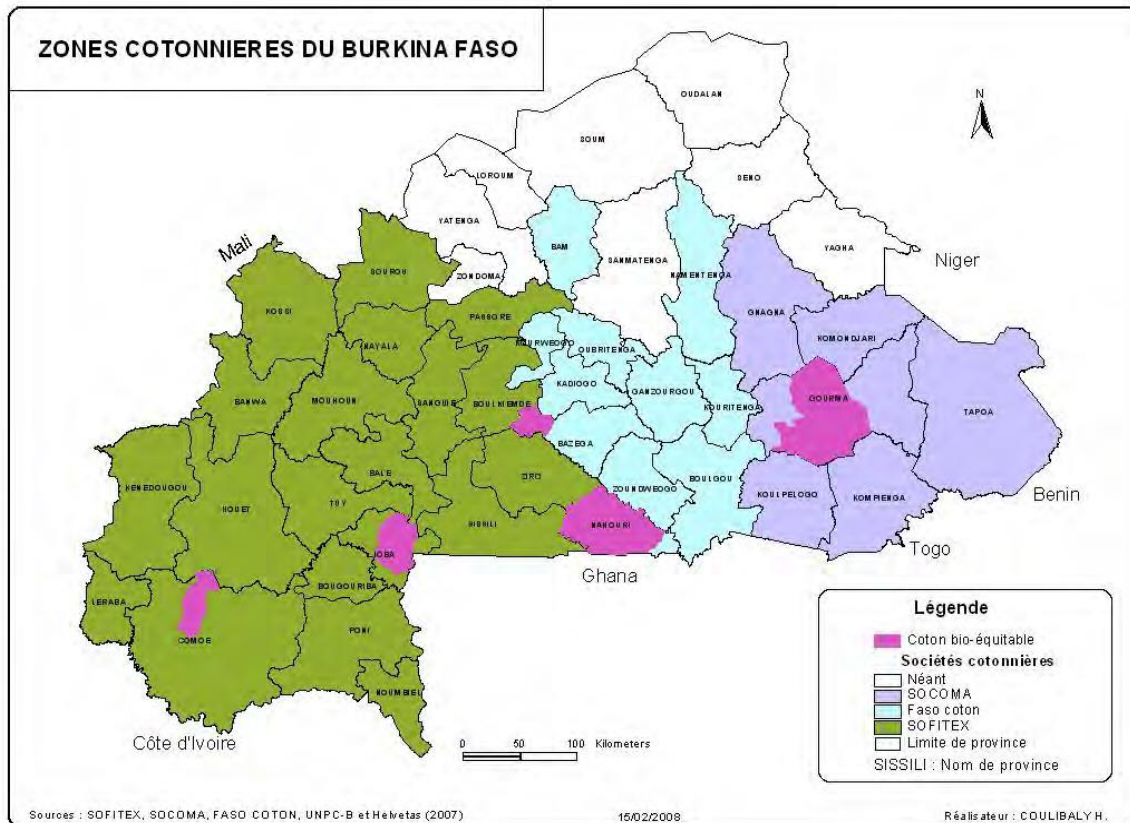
ZONES COTONNIERES DU BURKINA FASO

N

OUDALAN

SOUM

LOROUM

SENO

YATENGA

BAM

SANMATENGA

NAMENTENGA

YAGHA

Mali

ZONDOMA

Niger

SOUROU

KOSSI

PASSORE

GNAGNA

KOMONDJARI

NAYALA

KOURWEOGO

OUBRITENGA

KADIOGO

GANZOUROGOU

GOURMA

BANWA

MOUHOUN

SANGUIE

BOULKIEMDE

KOURITENGA

TAPOA

BAZEGA

BOULGOU

BALE

ZIRO

KENEDOUGOU

HOUET

TUY

SISSILI

ZOUNDWEOGO

KOULPELOGO

KOMPIENGA

Benin

NAHOURI

IOBA

Togo

BOUGOURIBA

Ghana

LERABA

COMOE

PONI

NOUMBIEL

Côte d'Ivoire

0 50 100 Kilometers

Légende

Coton bio-équitable

Sociétés cotonnières

Néant

SOCOMA

Faso coton

SOFITEX

Limite de province

SISSILI : Nom de province

Sources : SOFITEX, SOCOMA, FASO COTON, UNPC-B et Helvetas (2007)

15/02/2008

Réalisateur : COULIBALY H.